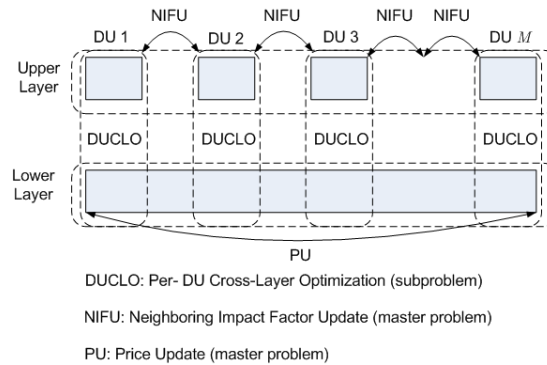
NIFU NIFU NIFU NIFU

DU 1 DU 2 DU 3 DU $M$

Upper Layer

DUCLO DUCLO DUCLO DUCLO

Lower Layer

PU

DUCLO: Per- DU Cross-Layer Optimization (subproblem)

NIFU: Neighboring Impact Factor Update (master problem)

PU: Price Update (master problem)